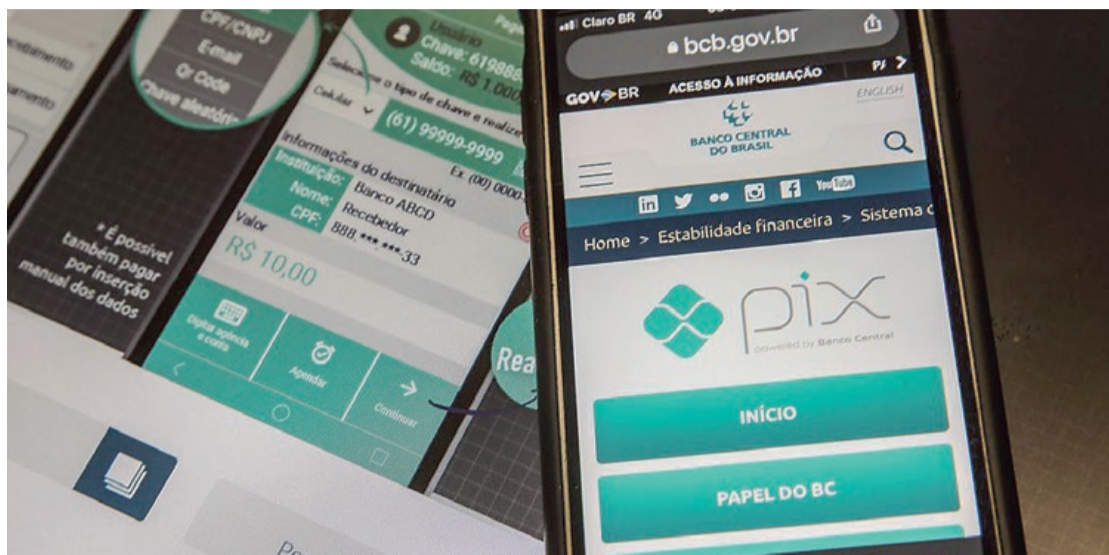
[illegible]ebimento
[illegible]amento

CPF/CNPJ
E-mail
Qr Code
Chave aleatória

* É possível também pagar por inserção manual dos dados

Usuário
Chave: 61988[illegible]
Saldo: R$ 1.000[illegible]
Pag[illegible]

Selecione o tipo de chave e realize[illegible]
Celular
(61) 99999-9999
Ex: (00) 0000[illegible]

Informações do destinatário
Instituição: Banco ABCD
Nome: Recebedor
CPF: 888.***.***-33
Valor
R$ 10,00

Digitar agência e conta
Agendar
Continuar

Rea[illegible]

Claro BR 4G
bcb.gov.br
GOV.BR
ACESSO À INFORMAÇÃO
ENGLISH
BANCO CENTRAL DO BRASIL
YouTube
Home > Estabilidade financeira > Sistema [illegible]
pix
powered by Banco Central
INÍCIO
PAPEL DO BC

Pe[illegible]